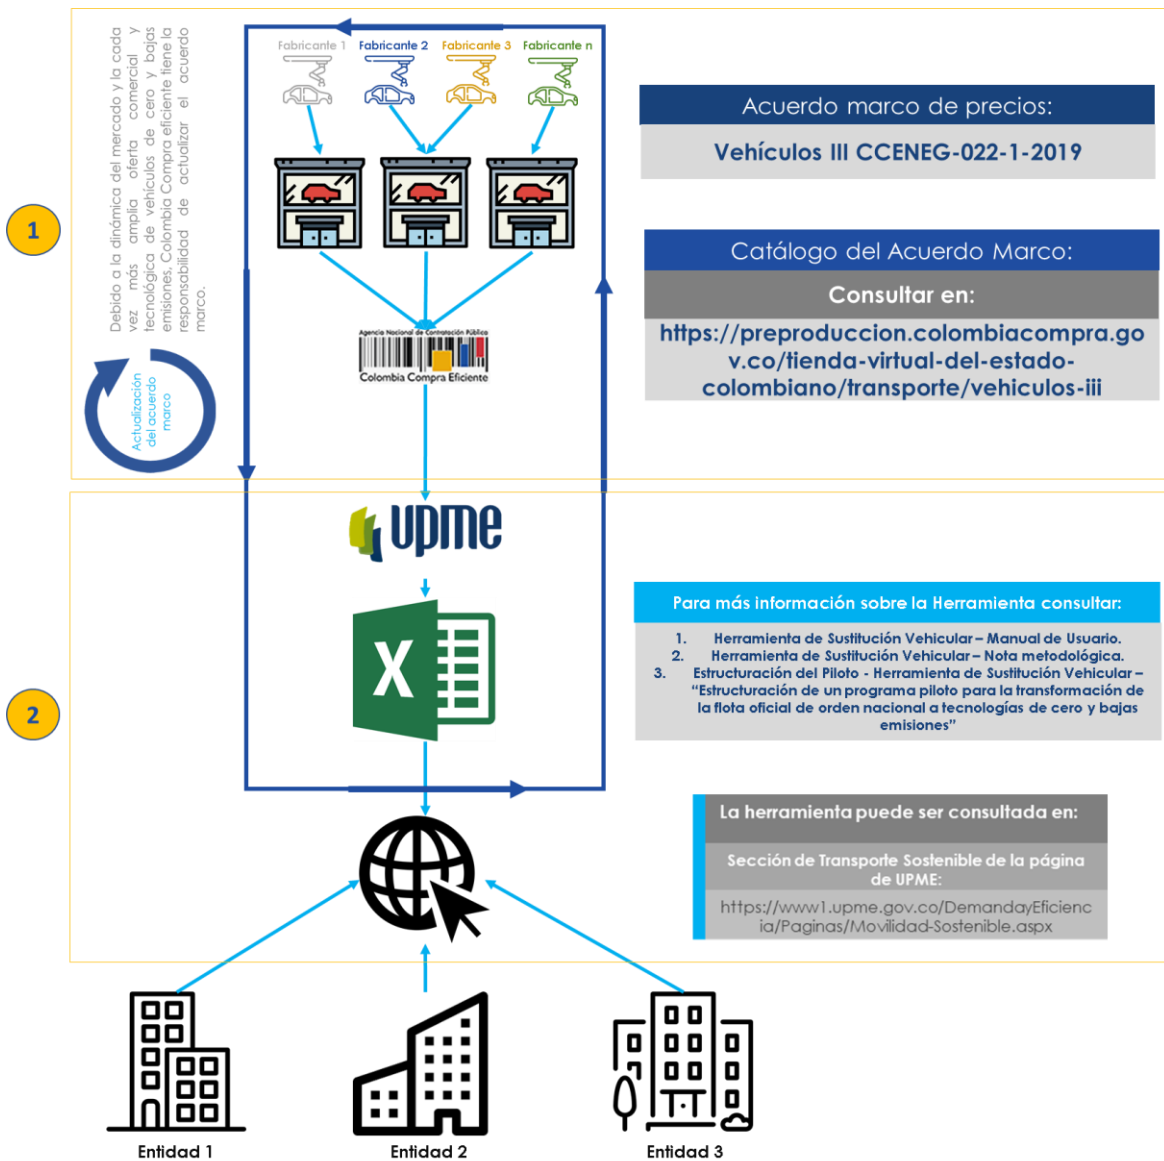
1

Debido a la dinámica del mercado y la cada vez más amplia oferta comercial y tecnológica de vehículos de cero y bajas emisiones, Colombia Compra eficiente tiene la responsabilidad de actualizar el acuerdo marco.

Actualización del acuerdo marco

Fabricante 1 Fabricante 2 Fabricante 3 Fabricante n

Agencia Nacional de Contratación Pública
Colombia Compra Eficiente

Acuerdo marco de precios:
Vehículos III CCENEG-022-1-2019

Catálogo del Acuerdo Marco:
Consultar en:
https://preproduccion.colombiacompra.gov.co/tienda-virtual-del-estado-colombiano/transporte/vehiculos-iii

2

upme

X

Para más información sobre la Herramienta consultar:
1. Herramienta de Sustitución Vehicular – Manual de Usuario.
2. Herramienta de Sustitución Vehicular – Nota metodológica.
3. Estructuración del Piloto - Herramienta de Sustitución Vehicular – "Estructuración de un programa piloto para la transformación de la flota oficial de orden nacional a tecnologías de cero y bajas emisiones"

La herramienta puede ser consultada en:
Sección de Transporte Sostenible de la página de UPME:
https://www1.upme.gov.co/DemandayEficiencia/Paginas/Movilidad-Sostenible.aspx

Entidad 1 Entidad 2 Entidad 3